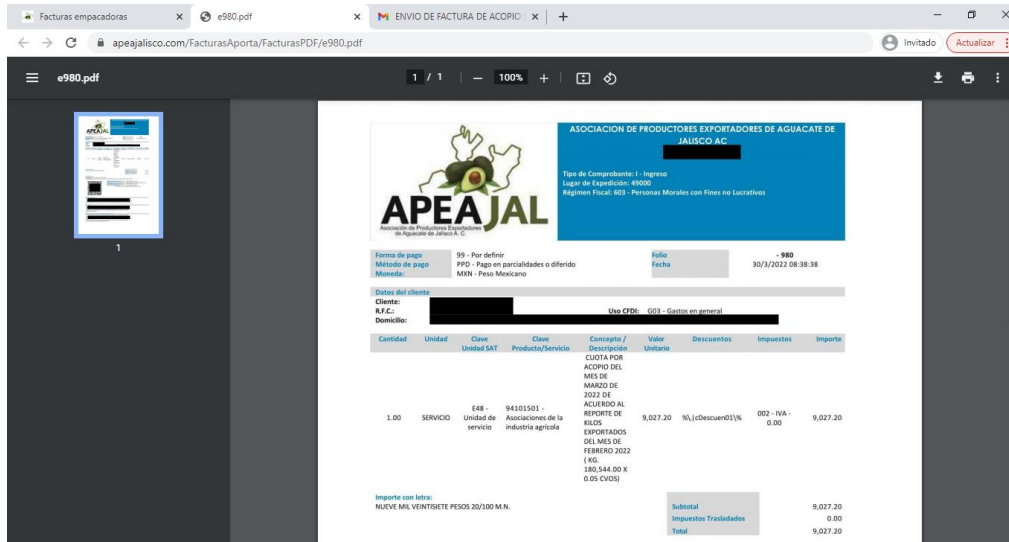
Facturas empacadoras × e980.pdf × ENVIO DE FACTURA DE ACOPIO × +

apeajalisco.com/FacturasAporta/FacturasPDF/e980.pdf

Invitado Actualizar

e980.pdf 1 / 1 — 100% +

1

ASOCIACION DE PRODUCTORES EXPORTADORES DE AGUACATE DE JALISCO AC

Tipo de Comprobante: I - Ingreso
Lugar de Expedición: 49000
Régimen Fiscal: 603 - Personas Morales con Fines no Lucrativos

APEAJAL
Asociación de Productores Exportadores de Aguacate de Jalisco A. C.

Forma de pago 99 - Por definir
Método de pago PPD - Pago en parcialidades o diferido
Moneda: MXN - Peso Mexicano

Folio - 980
Fecha 30/3/2022 08:38:38

Datos del cliente
Cliente:
R.F.C.:
Domicilio:
Uso CFDI: G03 - Gastos en general

| Cantidad | Unidad | Clave Unidad SAT | Clave Producto/Servicio | Concepto / Descripción | Valor Unitario | Descuentos | Impuestos | Importe |
|---|---|---|---|---|---|---|---|---|
| 1.00 | SERVICIO | E48 - Unidad de servicio | 94101501 - Asociaciones de la industria agrícola | CUOTA POR ACOPIO DEL MES DE MARZO DE 2022 DE ACUERDO AL REPORTE DE KILOS EXPORTADOS DEL MES DE FEBRERO 2022 ( KG. 180,544.00 X 0.05 CVOS) | 9,027.20 | %\|cDescuen01\% | 002 - IVA - 0.00 | 9,027.20 |

Importe con letra:
NUEVE MIL VEINTISIETE PESOS 20/100 M.N.

Subtotal 9,027.20
Impuestos Trasladados 0.00
Total 9,027.20